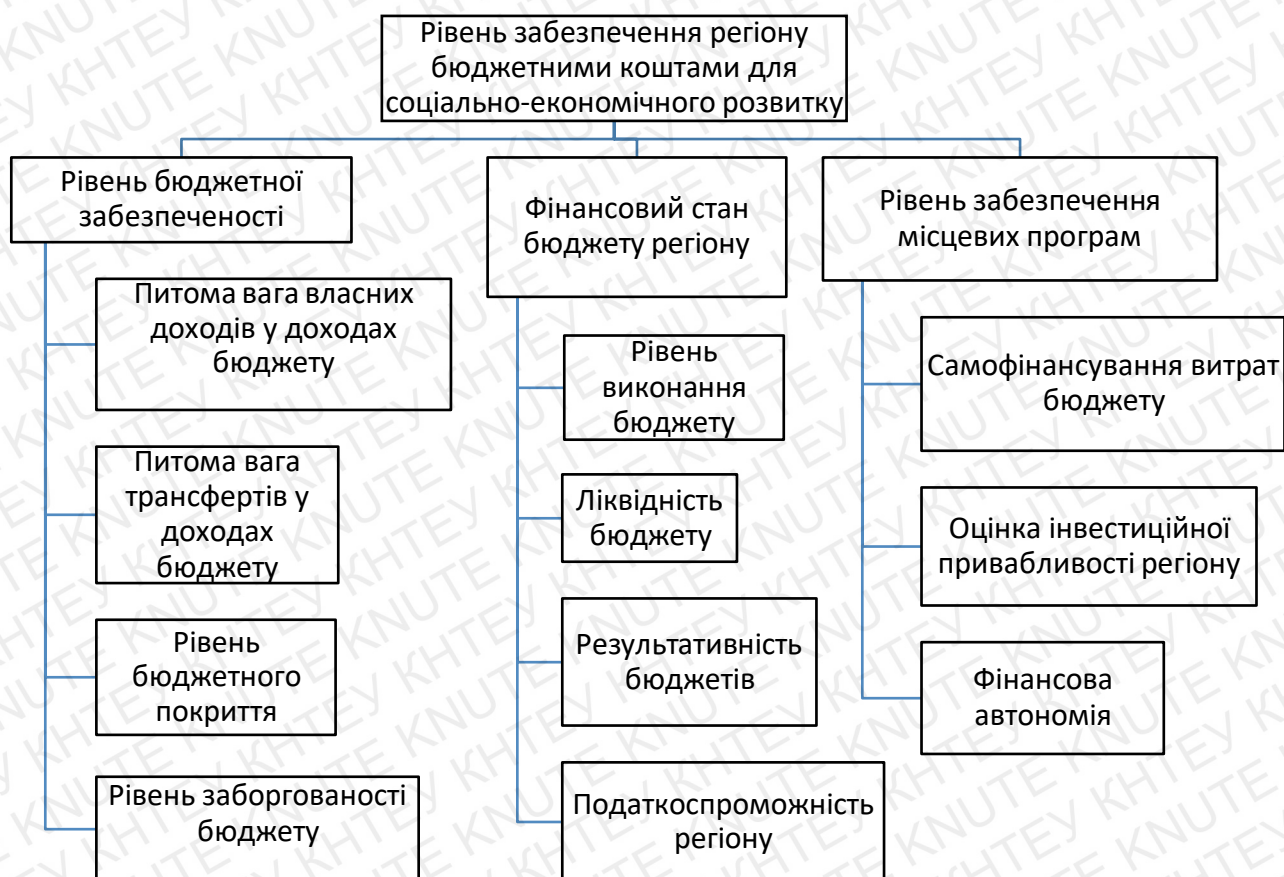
Рівень забезпечення регіону бюджетними коштами для соціально-економічного розвитку

Рівень бюджетної забезпеченості

Питома вага власних доходів у доходах бюджету

Питома вага трансфертів у доходах бюджету

Рівень бюджетного покриття

Рівень заборгованості бюджету

Фінансовий стан бюджету регіону

Рівень виконання бюджету

Ліквідність бюджету

Результативність бюджетів

Податкоспроможність регіону

Рівень забезпечення місцевих програм

Самофінансування витрат бюджету

Оцінка інвестиційної привабливості регіону

Фінансова автономія

KNUTE KHTEY